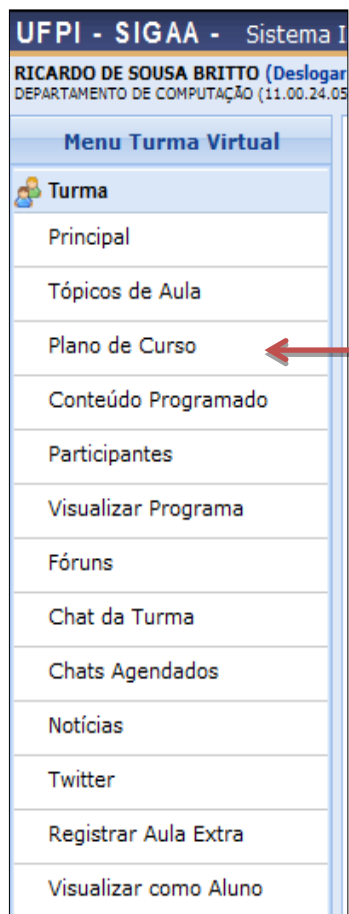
UFPI - SIGAA - Sistema I

RICARDO DE SOUSA BRITTO (Deslogar
DEPARTAMENTO DE COMPUTAÇÃO (11.00.24.05

Menu Turma Virtual

Turma

Principal

Tópicos de Aula

Plano de Curso

Conteúdo Programado

Participantes

Visualizar Programa

Fóruns

Chat da Turma

Chats Agendados

Notícias

Twitter

Registrar Aula Extra

Visualizar como Aluno